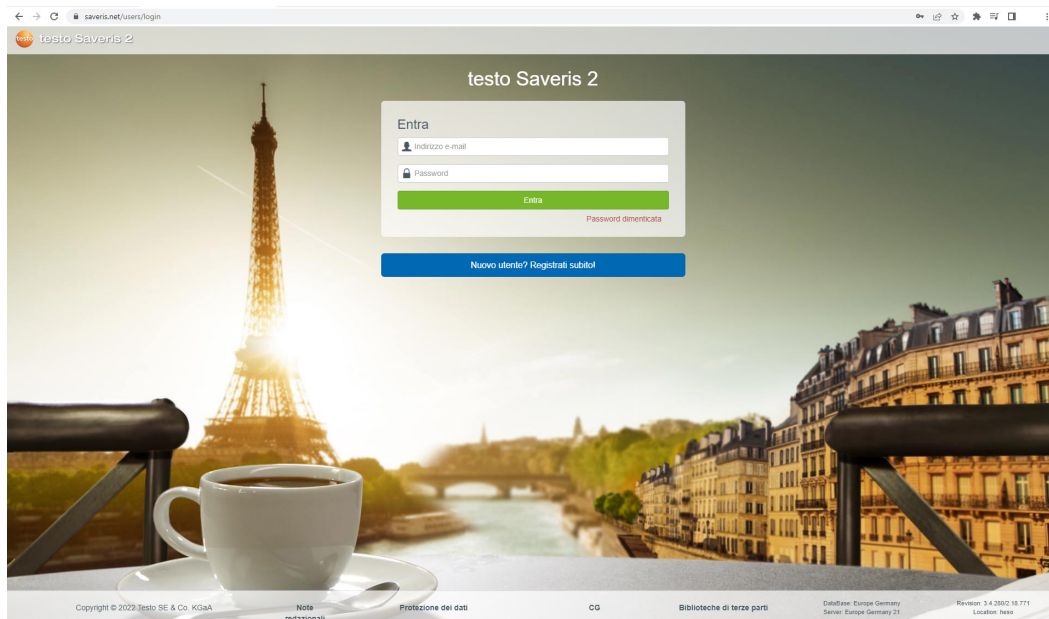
saveris.net/users/login

testo testo Saveris 2

testo Saveris 2

Entra

Indirizzo e-mail

Password

Entra

Password dimenticata

Nuovo utente? Registrati subito!

Copyright © 2022 Testo SE & Co. KGaA

Note redazionali

Protezione dei dati

CG

Biblioteche di terze parti

DataBase: Europe Germany
Server: Europe Germany 21

Revision: 3.4.280/2.18.771
Location: hess